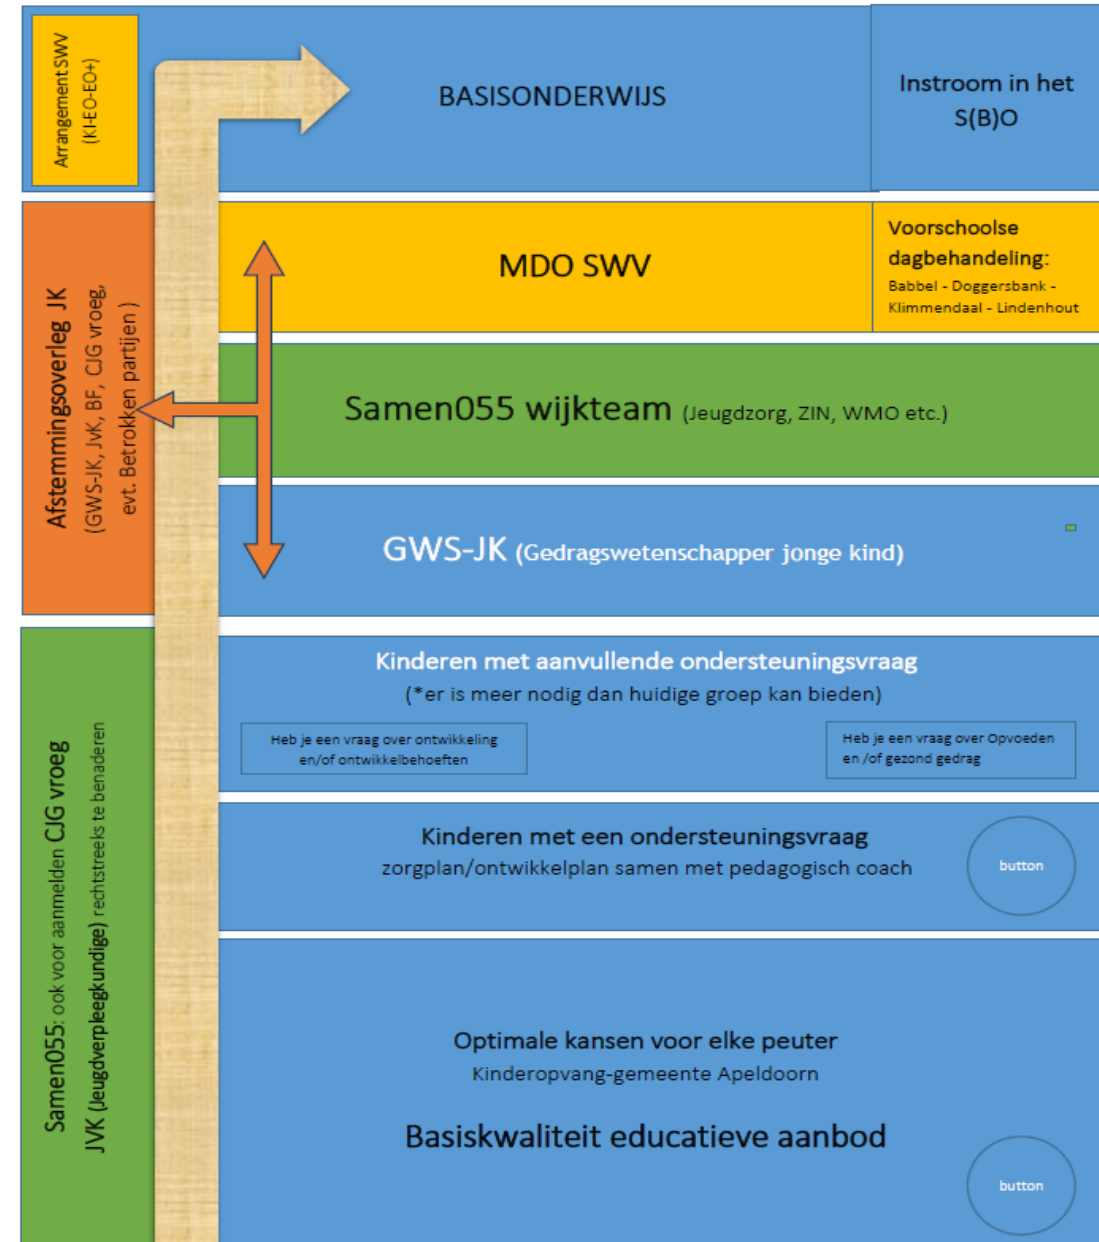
Arrangement SWV (KI-EO-EO+)

BASISONDERWIJS

Instroom in het S(B)O

Afstemmingsoverleg JK (GWS-JK, JvK, BF, CJG vroeg, evt. Betrokken partijen)

MDO SWV

Voorschoolse dagbehandeling: Babbel - Doggersbank - Klimmendaal - Lindenhout

Samen055 wijkteam (Jeugdzorg, ZIN, WMO etc.)

GWS-JK (Gedragswetenschapper jonge kind)

Samen055: ook voor aanmelden CJG vroeg

JVK (Jeugdverpleegkundige) rechtstreeks te benaderen

Kinderen met aanvullende ondersteuningsvraag
(*er is meer nodig dan huidige groep kan bieden)

Heb je een vraag over ontwikkeling en/of ontwikkelbehoeften

Heb je een vraag over Opvoeden en /of gezond gedrag

Kinderen met een ondersteuningsvraag
zorgplan/ontwikkelplan samen met pedagogisch coach

button

Optimale kansen voor elke peuter
Kinderopvang-gemeente Apeldoorn

Basiskwaliteit educatieve aanbod

button